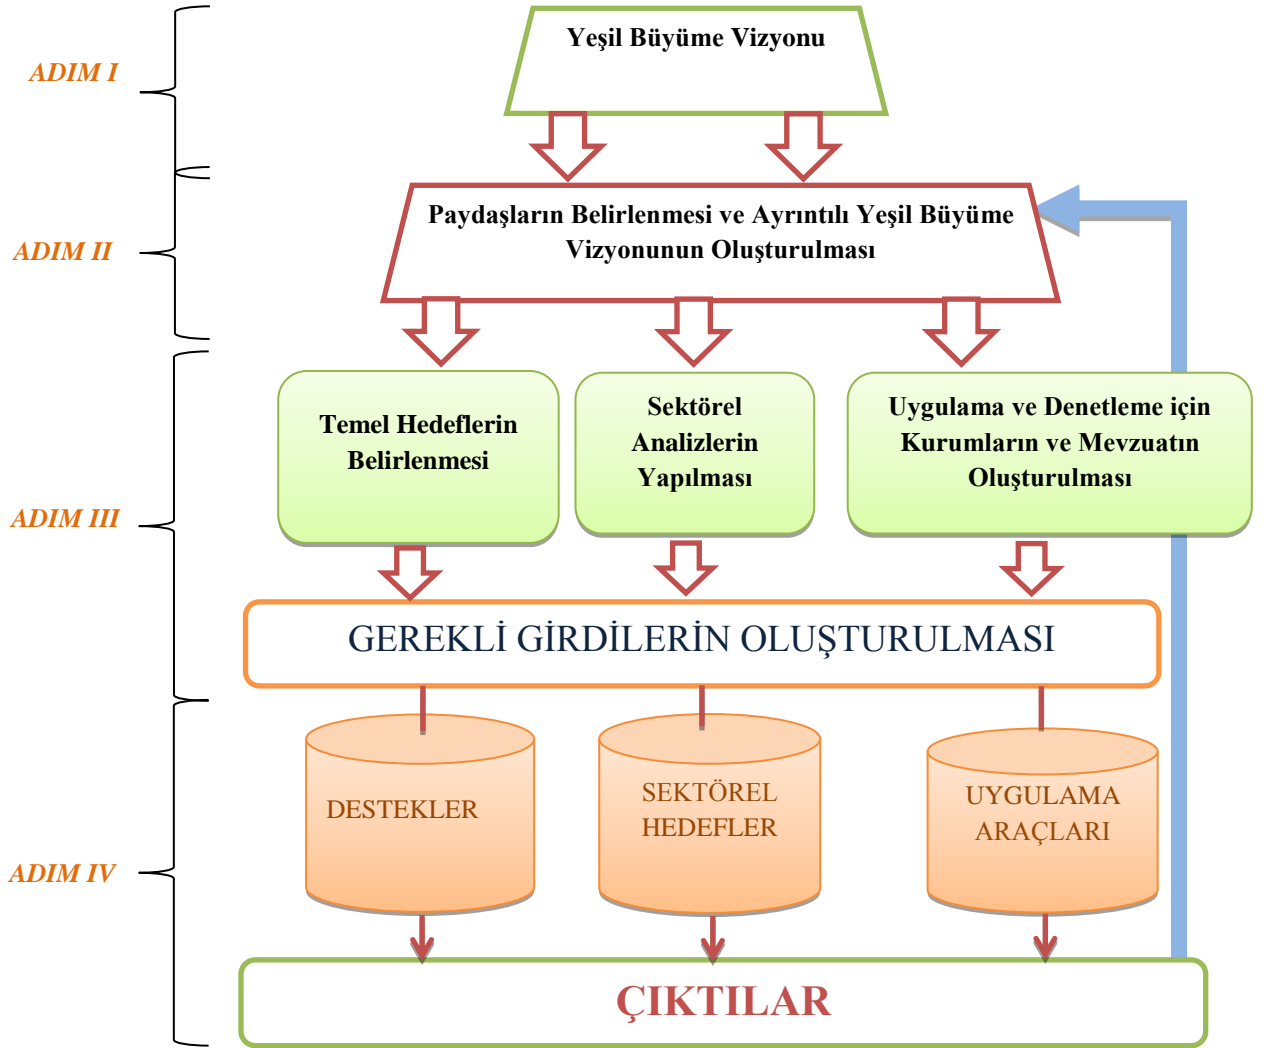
ADIM I

Yeşil Büyüme Vizyonu

ADIM II

Paydaşların Belirlenmesi ve Ayrıntılı Yeşil Büyüme Vizyonunun Oluşturulması

ADIM III

Temel Hedeflerin Belirlenmesi

Sektörel Analizlerin Yapılması

Uygulama ve Denetleme için Kurumların ve Mevzuatın Oluşturulması

GEREKLİ GİRDİLERİN OLUŞTURULMASI

ADIM IV

DESTEKLER

SEKTÖREL HEDEFLER

UYGULAMA ARAÇLARI

ÇIKTILAR